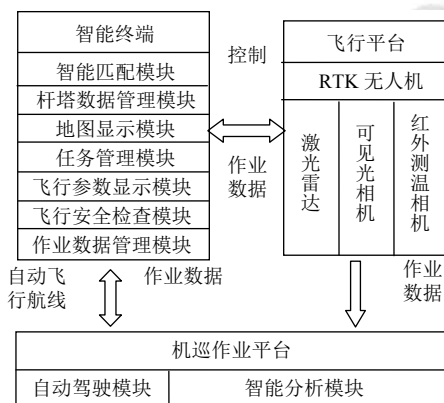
智能终端

智能匹配模块

杆塔数据管理模块

地图显示模块

任务管理模块

飞行参数显示模块

飞行安全检查模块

作业数据管理模块

控制

作业数据

飞行平台

RTK 无人机

激光雷达

可见光相机

红外测温相机

自动飞行航线

作业数据

作业数据

机巡作业平台

自动驾驶模块

智能分析模块